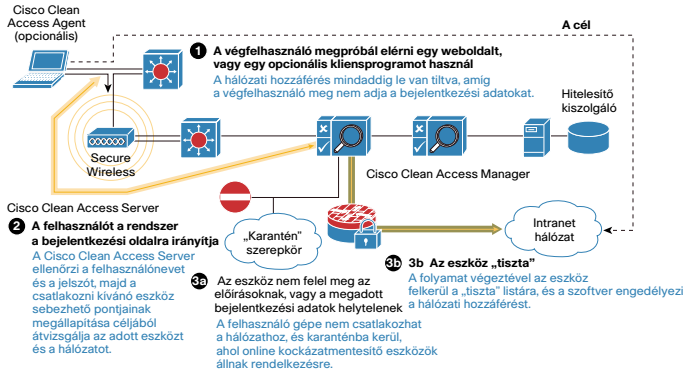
Cisco Clean Access Agent (opcionális)

A cél

1 A végfelhasználó megpróbál elérni egy weboldalt, vagy egy opcionális kliensprogramot használ

A hálózati hozzáférés mindaddig le van tiltva, amíg a végfelhasználó meg nem adja a bejelentkezési adatokat.

Hitelesítő kiszolgáló

Secure Wireless

Cisco Clean Access Manager

Cisco Clean Access Server

2 A felhasználót a rendszer a bejelentkezési oldalra irányítja

A Cisco Clean Access Server ellenőrzi a felhasználónevet és a jelszót, majd a csatlakozni kívánó eszköz sebezhető pontjainak megállapítása céljából átvizsgálja az adott eszközt és a hálózatot.

„Karantén" szerepkör

Intranet hálózat

3a Az eszköz nem felel meg az előírásoknak, vagy a megadott bejelentkezési adatok helytelenek

A felhasználó gépe nem csatlakozhat a hálózathoz, és karanténba kerül, ahol online kockázatmentesítő eszközök állnak rendelkezésre.

3b Az eszköz „tiszta"

A folyamat végeztével az eszköz felkerül a „tiszta" listára, és a szoftver engedélyezi a hálózati hozzáférést.